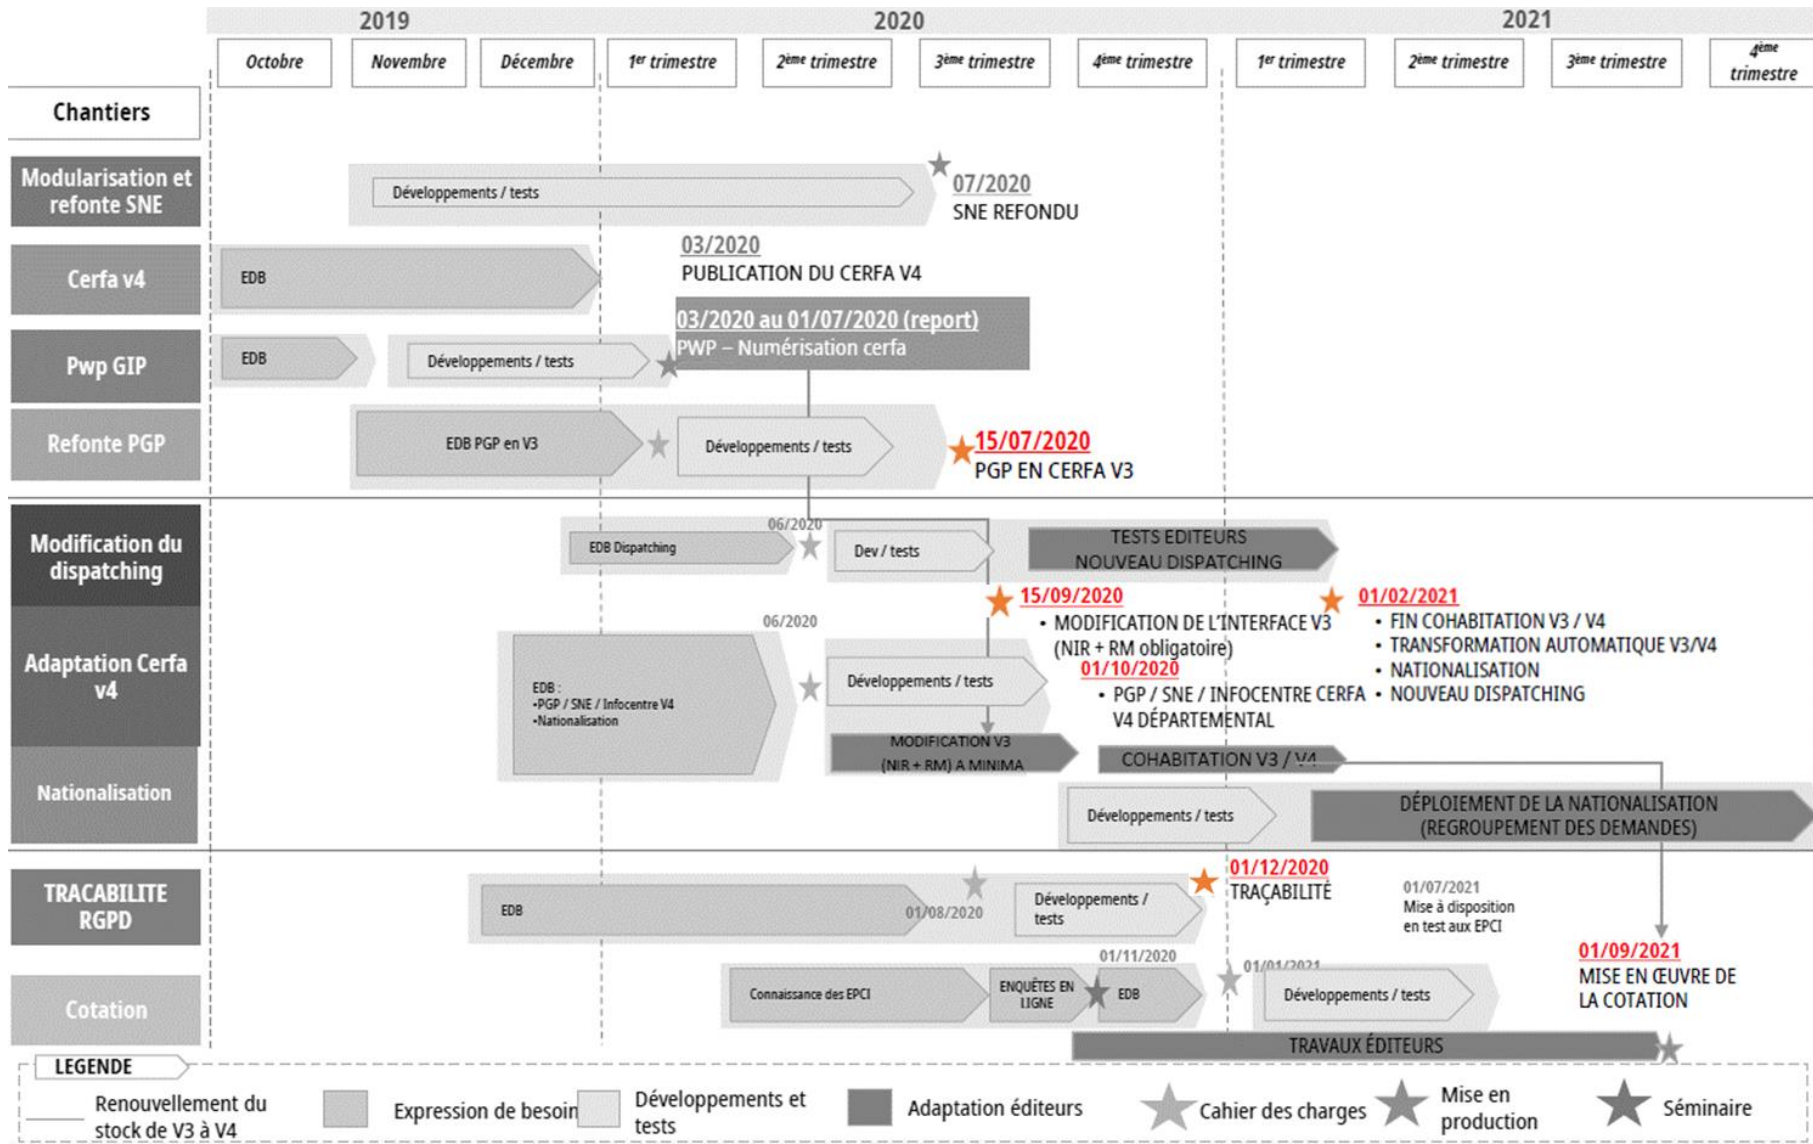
2019 2020 2021

Octobre | Novembre | Décembre | 1er trimestre | 2ème trimestre | 3ème trimestre | 4ème trimestre | 1er trimestre | 2ème trimestre | 3ème trimestre | 4ème trimestre

Chantiers

Modularisation et refonte SNE
Développements / tests
07/2020
SNE REFONDU

Cerfa v4
EDB
03/2020
PUBLICATION DU CERFA V4

Pwp GIP
EDB
Développements / tests
03/2020 au 01/07/2020 (report)
PWP – Numérisation cerfa

Refonte PGP
EDB PGP en V3
Développements / tests
15/07/2020
PGP EN CERFA V3

Modification du dispatching
06/2020
EDB Dispatching
Dev / tests
TESTS EDITEURS NOUVEAU DISPATCHING
15/09/2020
• MODIFICATION DE L'INTERFACE V3 (NIR + RM obligatoire)
01/10/2020
• PGP / SNE / INFOCENTRE CERFA V4 DÉPARTEMENTAL
01/02/2021
• FIN COHABITATION V3 / V4
• TRANSFORMATION AUTOMATIQUE V3/V4
• NATIONALISATION
• NOUVEAU DISPATCHING

Adaptation Cerfa v4
06/2020
EDB :
•PGP / SNE / Infocentre V4
•Nationalisation
Développements / tests
MODIFICATION V3 (NIR + RM) A MINIMA
COHABITATION V3 / V4

Nationalisation
Développements / tests
DÉPLOIEMENT DE LA NATIONALISATION (REGROUPEMENT DES DEMANDES)

TRACABILITE RGPD
EDB
01/08/2020
Développements / tests
01/12/2020
TRAÇABILITÉ
01/07/2021
Mise à disposition en test aux EPCI
01/09/2021
MISE EN ŒUVRE DE LA COTATION

Cotation
Connaissance des EPCI
ENQUÊTES EN LIGNE
01/11/2020
EDB
01/01/2021
Développements / tests
TRAVAUX ÉDITEURS

LEGENDE
Renouvellement du stock de V3 à V4
Expression de besoin
Développements et tests
Adaptation éditeurs
Cahier des charges
Mise en production
Séminaire